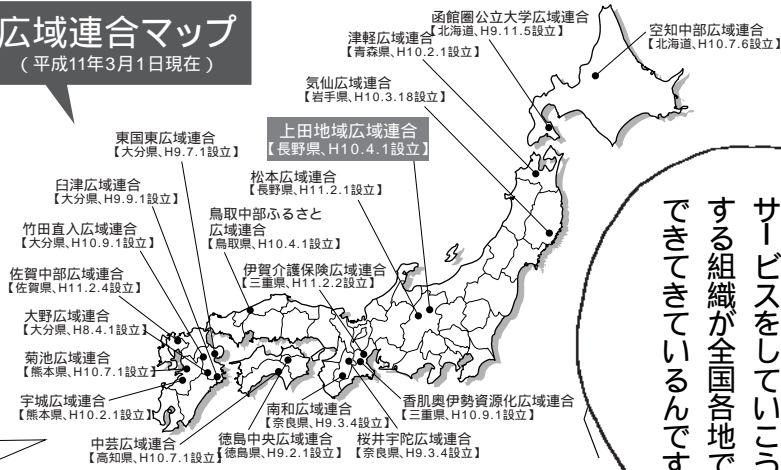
広域連合マップ
（平成11年3月1日現在）

函館圏公立大学広域連合
【北海道、H9.11.5設立】

空知中部広域連合
【北海道、H10.7.6設立】

津軽広域連合
【青森県、H10.2.1設立】

気仙広域連合
【岩手県、H10.3.18設立】

東国東広域連合
【大分県、H9.7.1設立】

上田地域広域連合
【長野県、H10.4.1設立】

臼津広域連合
【大分県、H9.9.1設立】

松本広域連合
【長野県、H11.2.1設立】

竹田直入広域連合
【大分県、H10.9.1設立】

鳥取中部ふるさと広域連合
【鳥取県、H10.4.1設立】

佐賀中部広域連合
【佐賀県、H11.2.4設立】

伊賀介護保険広域連合
【三重県、H11.2.2設立】

大野広域連合
【大分県、H8.4.1設立】

菊池広域連合
【熊本県、H10.7.1設立】

宇城広域連合
【熊本県、H10.2.1設立】

香肌奥伊勢資源化広域連合
【三重県、H10.9.1設立】

南和広域連合
【奈良県、H9.3.4設立】

中芸広域連合
【高知県、H10.7.1設立】

徳島中央広域連合
【徳島県、H9.2.1設立】

桜井宇陀広域連合
【奈良県、H9.3.4設立】

サービスをしていこうとする組織が全国各地でできてきているんです